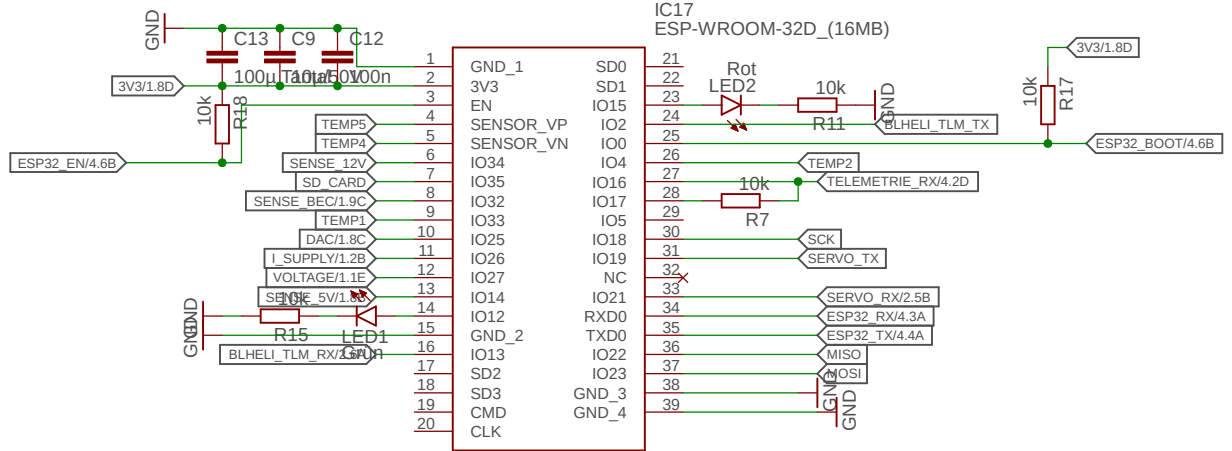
GND
C13
C9
C12
100µ
Tantal
10µ
100n
IC17
ESP-WROOM-32D_(16MB)
3V3/1.8D
10k
R18
ESP32_EN/4.6B
TEMP5
TEMP4
SENSE_12V
SD_CARD
SENSE_BEC/1.9C
TEMP1
DAC/1.8C
I_SUPPLY/1.2B
VOLTAGE/1.1E
SENSE_5V/1.8C
GND
10k
R15
LED1
Grün
GND
BLHELI_TLM_RX/2.6A
1 GND_1
2 3V3
3 EN
4 SENSOR_VP
5 SENSOR_VN
6 IO34
7 IO35
8 IO32
9 IO33
10 IO25
11 IO26
12 IO27
13 IO14
14 IO12
15 GND_2
16 IO13
17 SD2
18 SD3
19 CMD
20 CLK
SD0 21
SD1 22
IO15 23
IO2 24
IO0 25
IO4 26
IO16 27
IO17 28
IO5 29
IO18 30
IO19 31
NC 32
IO21 33
RXD0 34
TXD0 35
IO22 36
IO23 37
GND_3 38
GND_4 39
Rot
LED2
10k
R11
GND
BLHELI_TLM_TX
3V3/1.8D
10k
R17
ESP32_BOOT/4.6B
TEMP2
10k
R7
TELEMETRIE_RX/4.2D
SCK
SERVO_TX
SERVO_RX/2.5B
ESP32_RX/4.3A
ESP32_TX/4.4A
MISO
MOSI
GND
GND